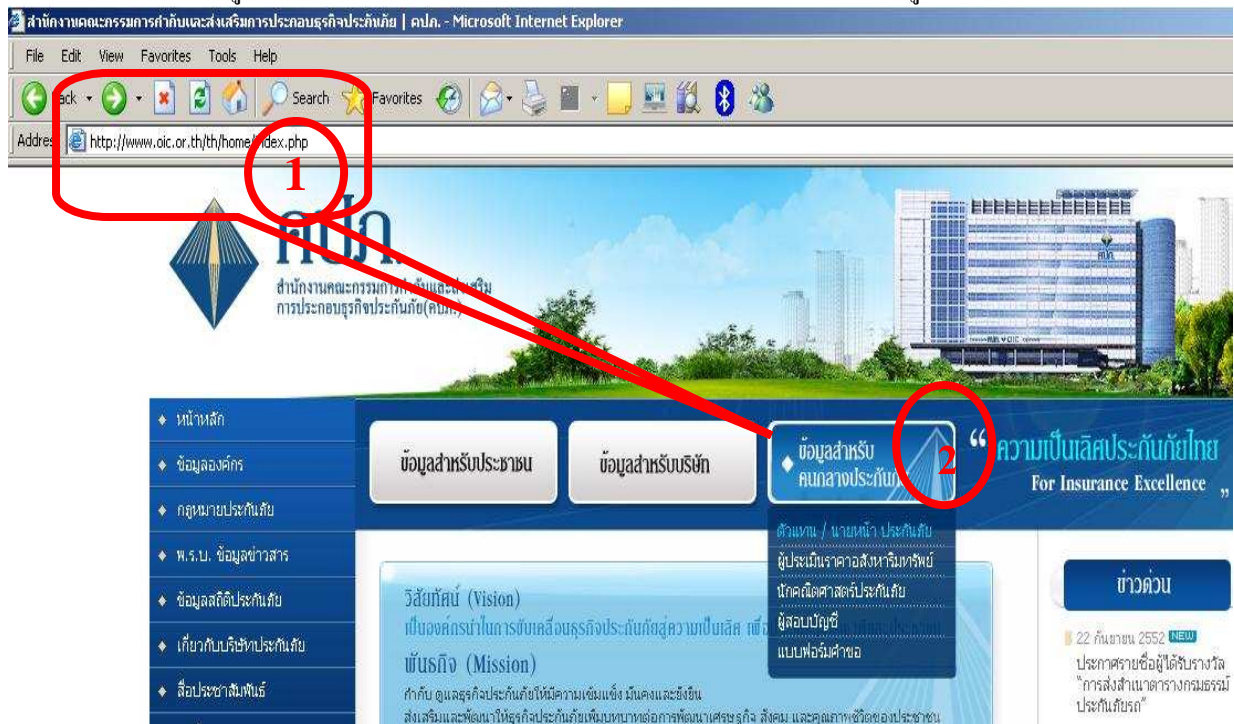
สำนักงานคณะกรรมการกำกับและส่งเสริมการประกอบธุรกิจประกันภัย | คปภ. - Microsoft Internet Explorer

File Edit View Favorites Tools Help

ack Search Favorites

Addres http://www.oic.or.th/th/home/index.php

1

คปภ.

สำนักงานคณะกรรมการกำกับและส่งเสริมการประกอบธุรกิจประกันภัย(คปภ.)

หน้าหลัก
ข้อมูลองค์กร
กฎหมายประกันภัย
พ.ร.บ. ข้อมูลข่าวสาร
ข้อมูลสถิติประกันภัย
เกี่ยวกับบริษัทประกันภัย
สื่อประชาสัมพันธ์

ข้อมูลสำหรับประชาชน
ข้อมูลสำหรับบริษัท
ข้อมูลสำหรับคนกลางประกันภัย

2

“ ความเป็นเลิศประกันภัยไทย
For Insurance Excellence ”

ตัวแทน / นายหน้า ประกันภัย
ผู้ประเมินราคาอสังหาริมทรัพย์
นักคณิตศาสตร์ประกันภัย
ผู้สอบบัญชี
แบบฟอร์มคำขอ

วิสัยทัศน์ (Vision)
เป็นองค์กรนำในการขับเคลื่อนธุรกิจประกันภัยสู่ความเป็นเลิศ เพื่อ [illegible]

พันธกิจ (Mission)
กำกับ ดูแลธุรกิจประกันภัยให้มีความเข้มแข็ง มั่นคงและยั่งยืน
ส่งเสริมและพัฒนาให้ธุรกิจประกันภัยเพิ่มบทบาทต่อการพัฒนาเศรษฐกิจ สังคม และคุณภาพชีวิตของประชาชน

ข่าวด่วน

22 กันยายน 2552 NEW
ประกาศรายชื่อผู้ได้รับรางวัล “การส่งสำเนาตารางกรมธรรม์ประกันภัยรถ”